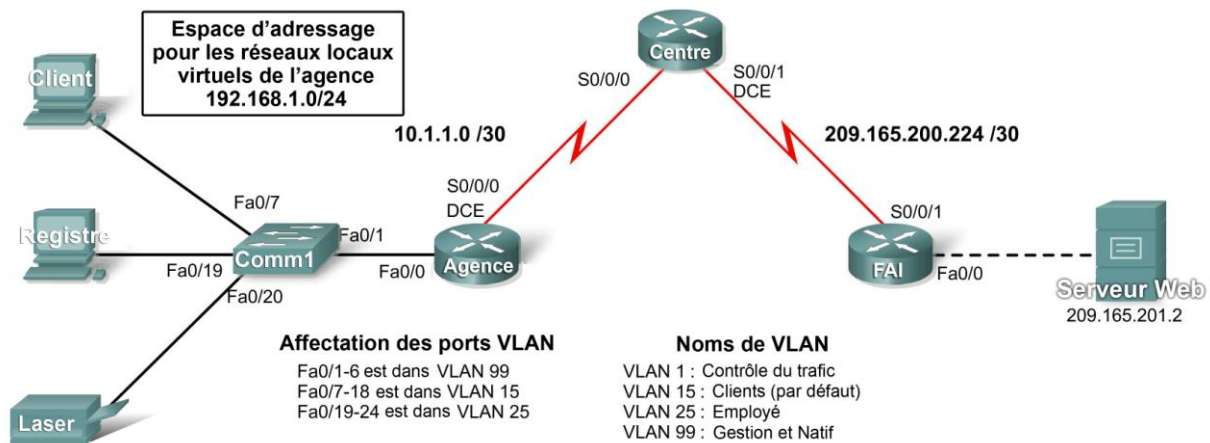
Espace d'adressage pour les réseaux locaux virtuels de l'agence 192.168.1.0/24

Client

Registre

Laser

Fa0/7

Fa0/19

Fa0/20

Comm1

Fa0/1

Fa0/0

Agence

S0/0/0
DCE

10.1.1.0 /30

S0/0/0

Centre

S0/0/1
DCE

209.165.200.224 /30

S0/0/1

FAI

Fa0/0

Serveur Web
209.165.201.2

Affectation des ports VLAN
Fa0/1-6 est dans VLAN 99
Fa0/7-18 est dans VLAN 15
Fa0/19-24 est dans VLAN 25

Noms de VLAN
VLAN 1 : Contrôle du trafic
VLAN 15 : Clients (par défaut)
VLAN 25 : Employé
VLAN 99 : Gestion et Natif